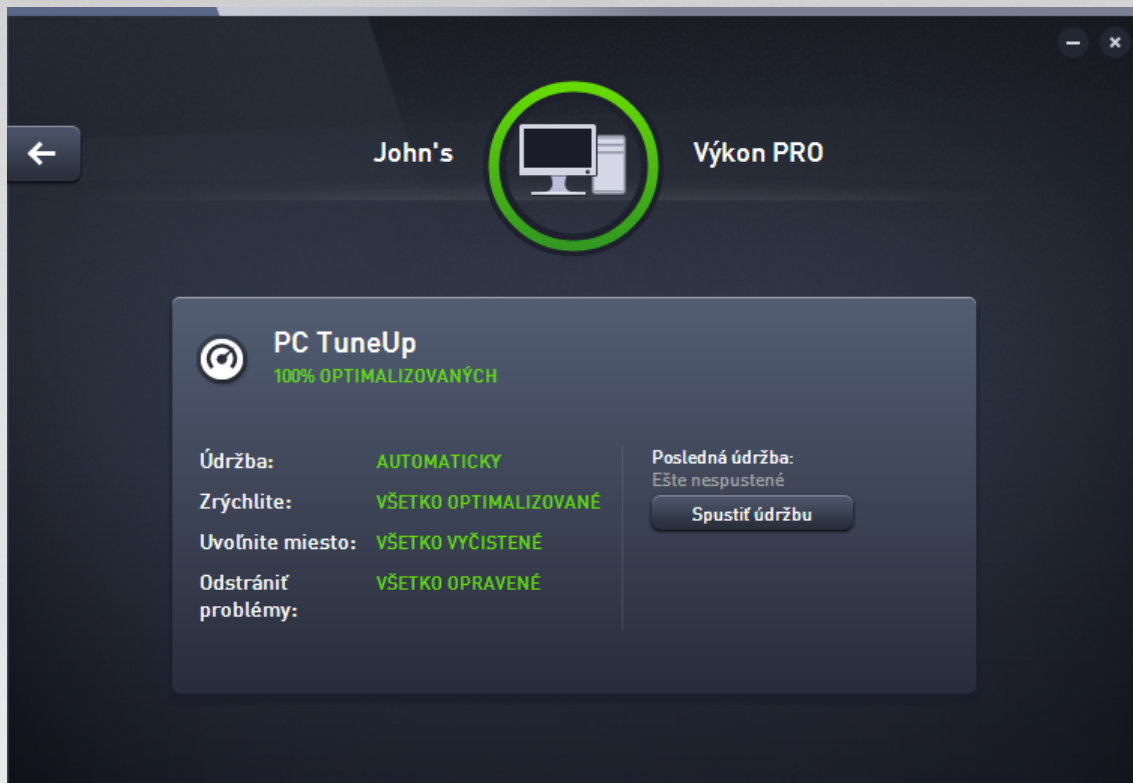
John's

Výkon PRO

PC TuneUp
100% OPTIMALIZOVANÝCH

Údržba: AUTOMATICKY
Zrýchlite: VŠETKO OPTIMALIZOVANÉ
Uvoľnite miesto: VŠETKO VYČISTENÉ
Odstrániť problémy: VŠETKO OPRAVENÉ

Posledná údržba:
Ešte nespustené
Spustiť údržbu